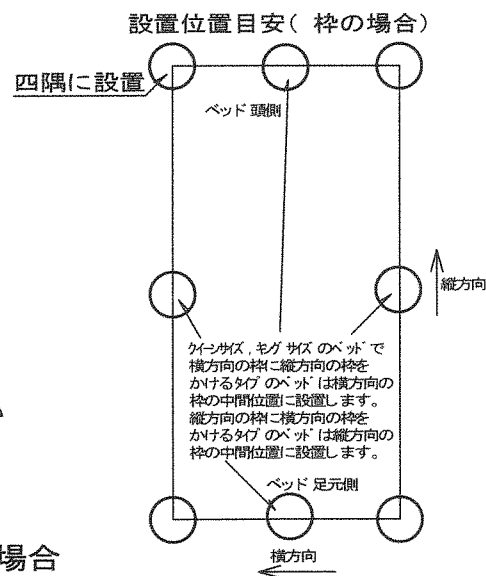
設置位置目安（ 枠の場合）

四隅に設置

ベッド 頭側

縦方向

クイーンサイズ，キングサイズのベッドで横方向の枠に縦方向の枠をかけるタイプのベッドは横方向の枠の中間位置に設置します。縦方向の枠に横方向の枠をかけるタイプのベッドは縦方向の枠の中間位置に設置します。

ベッド 足元側

横方向

場合